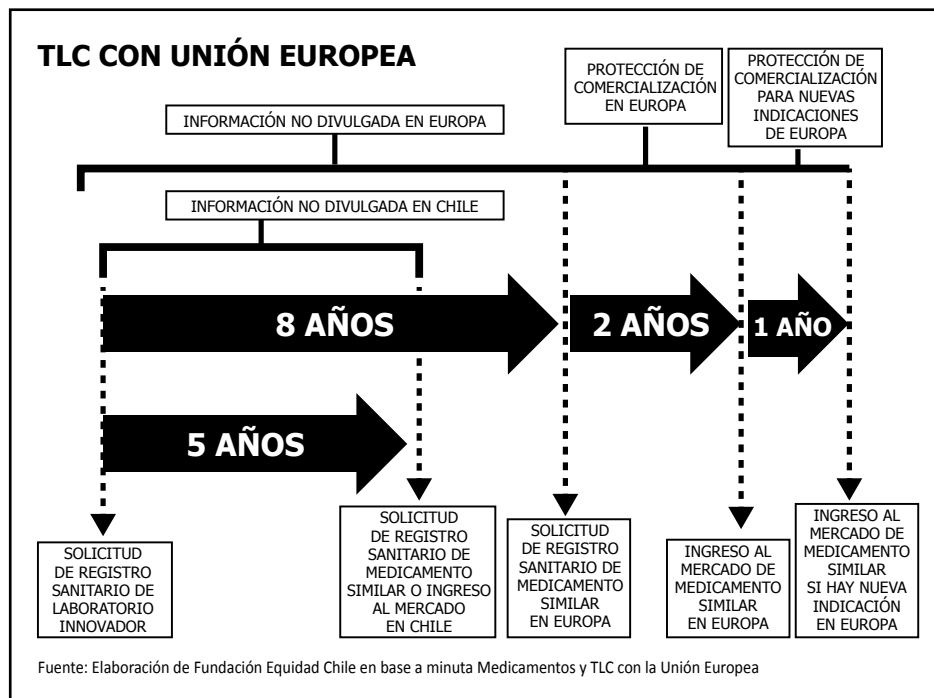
TLC CON UNIÓN EUROPEA

PROTECCIÓN DE COMERCIALIZACIÓN EN EUROPA

PROTECCIÓN DE COMERCIALIZACIÓN PARA NUEVAS INDICACIONES DE EUROPA

INFORMACIÓN NO DIVULGADA EN EUROPA

INFORMACIÓN NO DIVULGADA EN CHILE

8 AÑOS

2 AÑOS

1 AÑO

5 AÑOS

SOLICITUD DE REGISTRO SANITARIO DE LABORATORIO INNOVADOR

SOLICITUD DE REGISTRO SANITARIO DE MEDICAMENTO SIMILAR O INGRESO AL MERCADO EN CHILE

SOLICITUD DE REGISTRO SANITARIO DE MEDICAMENTO SIMILAR EN EUROPA

INGRESO AL MERCADO DE MEDICAMENTO SIMILAR EN EUROPA

INGRESO AL MERCADO DE MEDICAMENTO SIMILAR SI HAY NUEVA INDICACIÓN EN EUROPA

Fuente: Elaboración de Fundación Equidad Chile en base a minuta Medicamentos y TLC con la Unión Europea